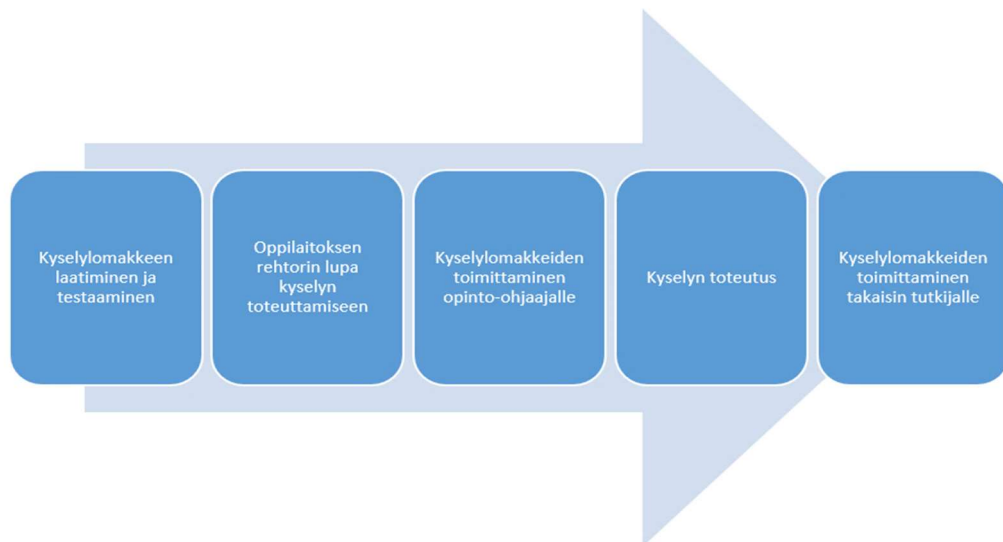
Kyselylomakkeen laatiminen ja testaaminen

Oppilaitoksen rehtorin lupa kyselyn toteuttamiseen

Kyselylomakkeiden toimittaminen opinto-ohjaajalle

Kyselyn toteutus

Kyselylomakkeiden toimittaminen takaisin tutkijalle